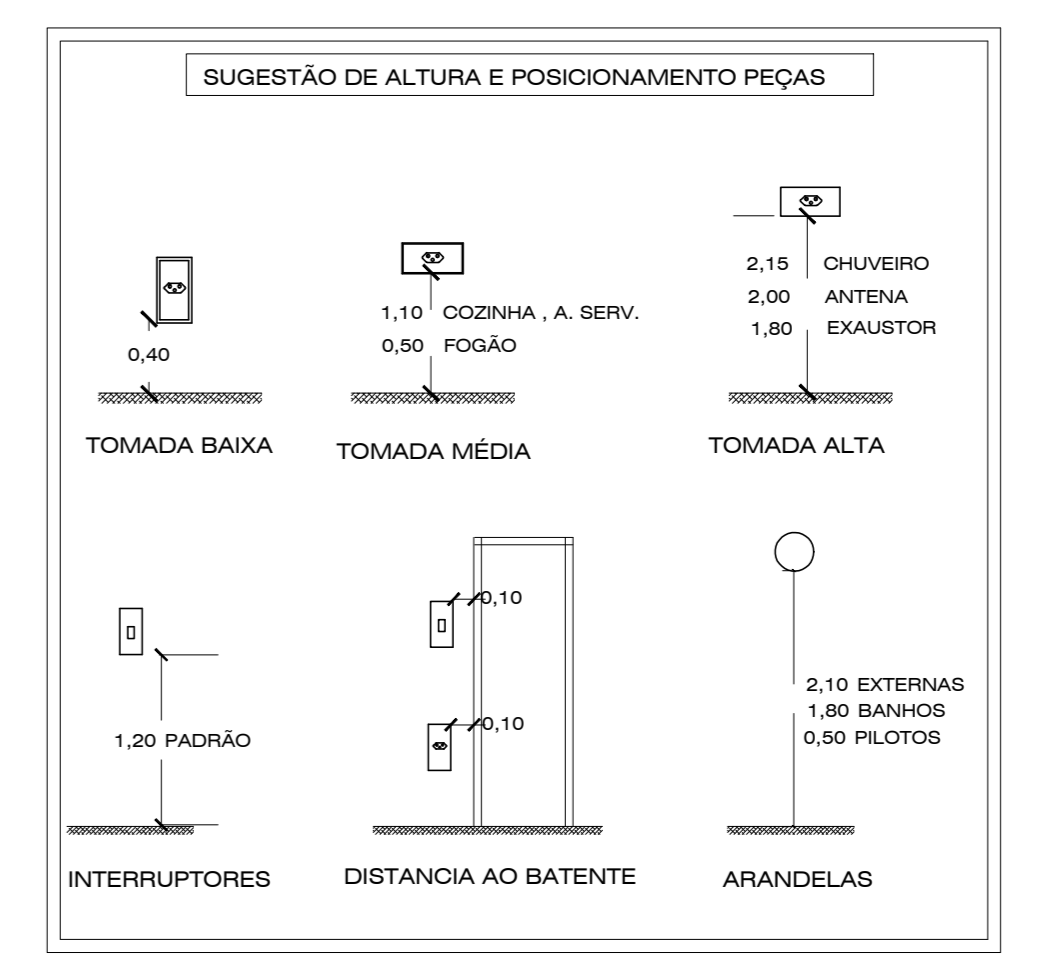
SUGESTÃO DE ALTURA E POSICIONAMENTO PEÇAS

0,40

TOMADA BAIXA

1,10 COZINHA , A. SERV.
0,50 FOGÃO

TOMADA MÉDIA

2,15 CHUVEIRO
2,00 ANTENA
1,80 EXAUSTOR

TOMADA ALTA

1,20 PADRÃO

INTERRUPTORES

0,10
0,10

DISTANCIA AO BATENTE

2,10 EXTERNAS
1,80 BANHOS
0,50 PILOTOS

ARANDELAS